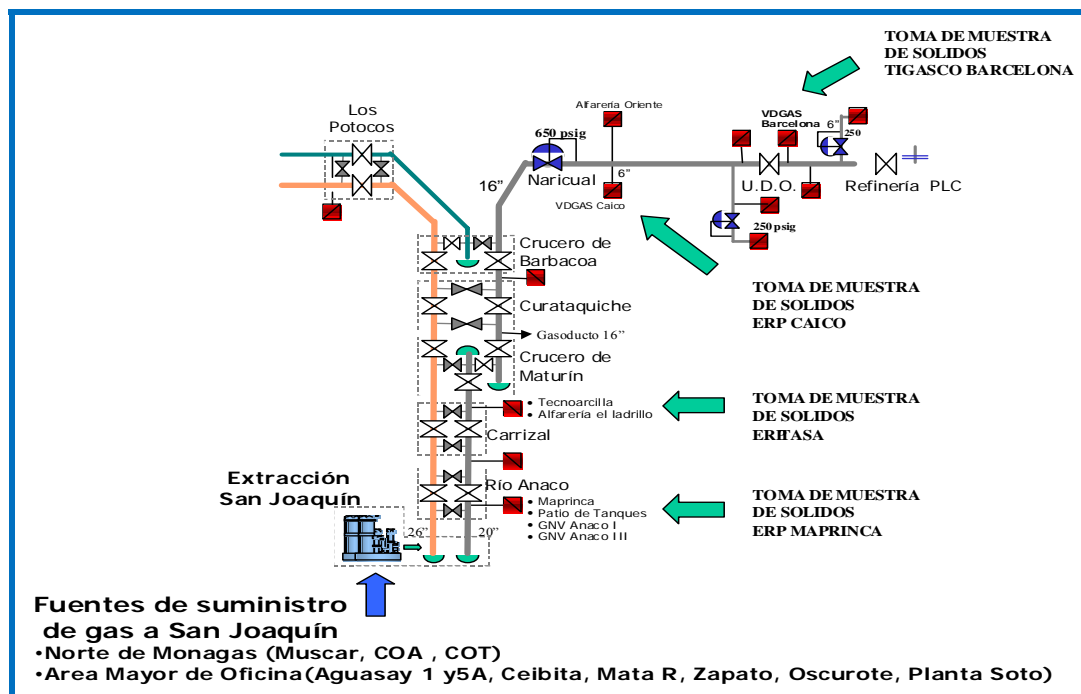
TOMA DE MUESTRA
DE SOLIDOS
TIGASCO BARCELONA

Los Potocos

Alfarería Oriente

650 psig

VDGAS Barcelona

6"

250

16"

Naricual

6"

U.D.O.

Refinería PLC

VDGAS Caico

250 psig

Crucero de Barbacoa

TOMA DE MUESTRA
DE SOLIDOS
ERP CAICO

Curataquiche

Gasoducto 16"

Crucero de Maturín

• Tecnoarcilla
• Alfarería el ladrillo

TOMA DE MUESTRA
DE SOLIDOS
ERITASA

Carrizal

Extracción San Joaquín

Río Anaco

• Maprinca
• Patio de Tanques
• GNV Anaco I
• GNV Anaco III

TOMA DE MUESTRA
DE SOLIDOS
ERP MAPRINCA

26"

20"

Fuentes de suministro de gas a San Joaquín
•Norte de Monagas (Muscar, COA , COT)
•Area Mayor de Oficina(Aguasay 1 y5A, Ceibita, Mata R, Zapato, Oscurote, Planta Soto)